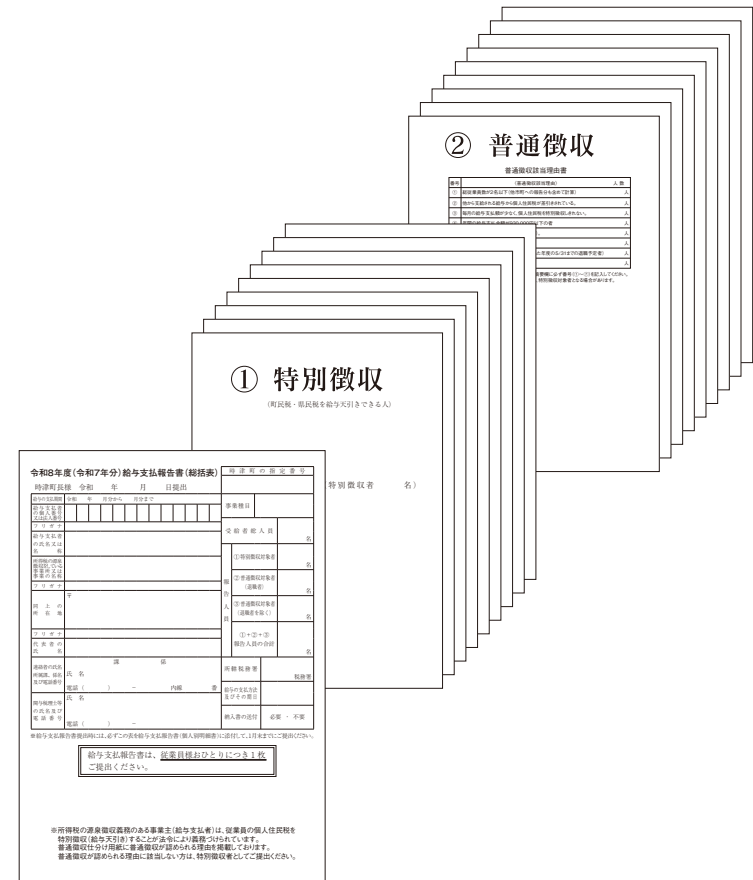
② 普通徴収

普通徴収該当理由書

| 番号 | (普通徴収該当理由) | 人数 |
|---|---|---|
| ① | 総従業員数が2名以下(他市町への報告分を含めて計算) | 人 |
| ② | 他から支給される給与から個人住民税が差引きされている。 | 人 |
| ③ | 毎月の給与支払額が少なく、個人住民税を特別徴収しきれない。 | 人 |
| ④ | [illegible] | 人 |
| ⑤ | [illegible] | 人 |
| ⑥ | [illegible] | 人 |

① 特別徴収

(町民税・県民税を給与天引きできる人)

特別徴収者 名)

令和8年度(令和7年分)給与支払報告書(総括表)

時津町長様 令和 年 月 日提出

時 津 町 の 指 定 番 号

給与の支払期間 令和 年 月分から 月分まで

給与支払者の個人番号又は法人番号

フリガナ

給与支払者の氏名又は名称

所得税の源泉徴収をしている事務所又は事業所の名称

フリガナ

同上の所在地 〒

フリガナ

代表者の氏名

連絡者の氏名 所属課、係名及び電話番号 課 係 氏名 電話 ( ) − 内線 番

関与税理士等の氏名及び電話番号 氏名 電話 ( ) −

事業種目

受給者総人員 名

報告人員

①特別徴収対象者 名

②普通徴収対象者(退職者) 名

③普通徴収対象者(退職者を除く) 名

①+②+③ 報告人員の合計 名

所轄税務署 税務署

給与の支払方法及びその期日

納入書の送付 必要 ・ 不要

※給与支払報告書提出時には、必ずこの表を給与支払報告書(個人別明細書)に添付して、1月末までにご提出ください。

給与支払報告書は、従業員様おひとりにつき1枚ご提出ください。

※所得税の源泉徴収義務のある事業主(給与支払者)は、従業員の個人住民税を特別徴収(給与天引き)することが法令により義務づけられています。
普通徴収仕分け用紙に普通徴収が認められる理由を掲載しております。
普通徴収が認められる理由に該当しない方は、特別徴収者としてご提出ください。